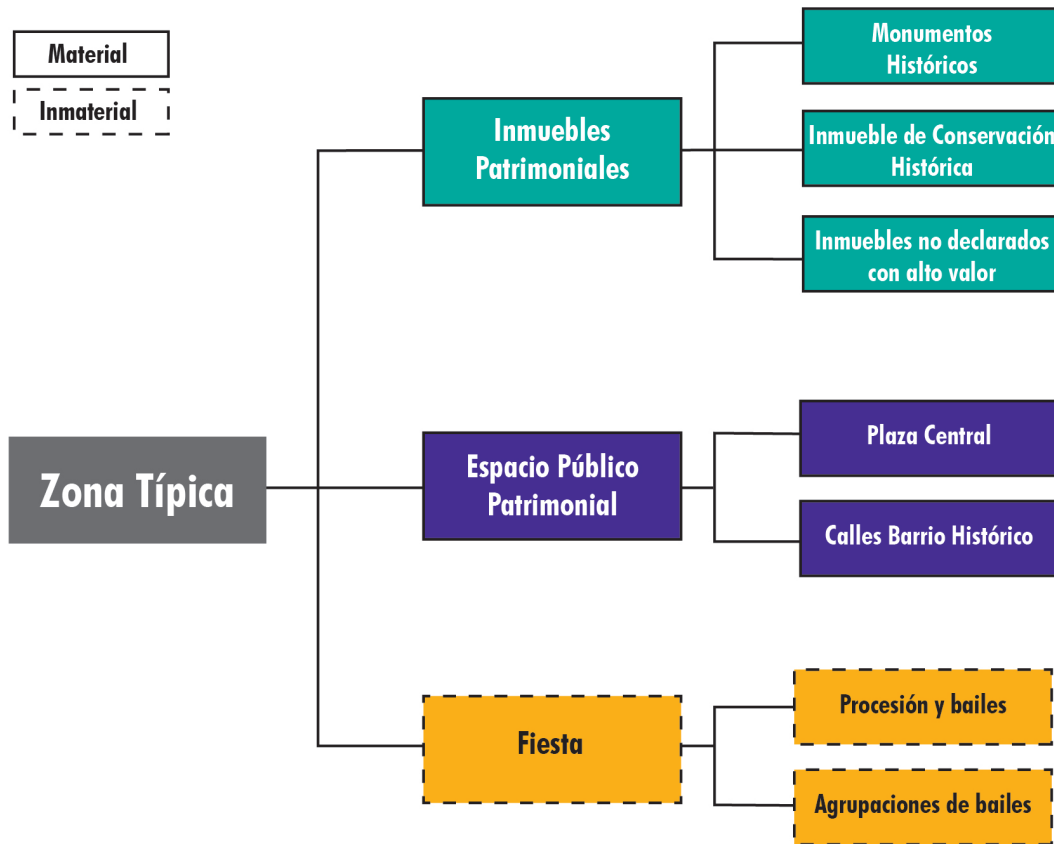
Material

Inmaterial

Zona Típica

Inmuebles Patrimoniales

Monumentos Históricos

Inmueble de Conservación Histórica

Inmuebles no declarados con alto valor

Espacio Público Patrimonial

Plaza Central

Calles Barrio Histórico

Fiesta

Procesión y bailes

Agrupaciones de bailes